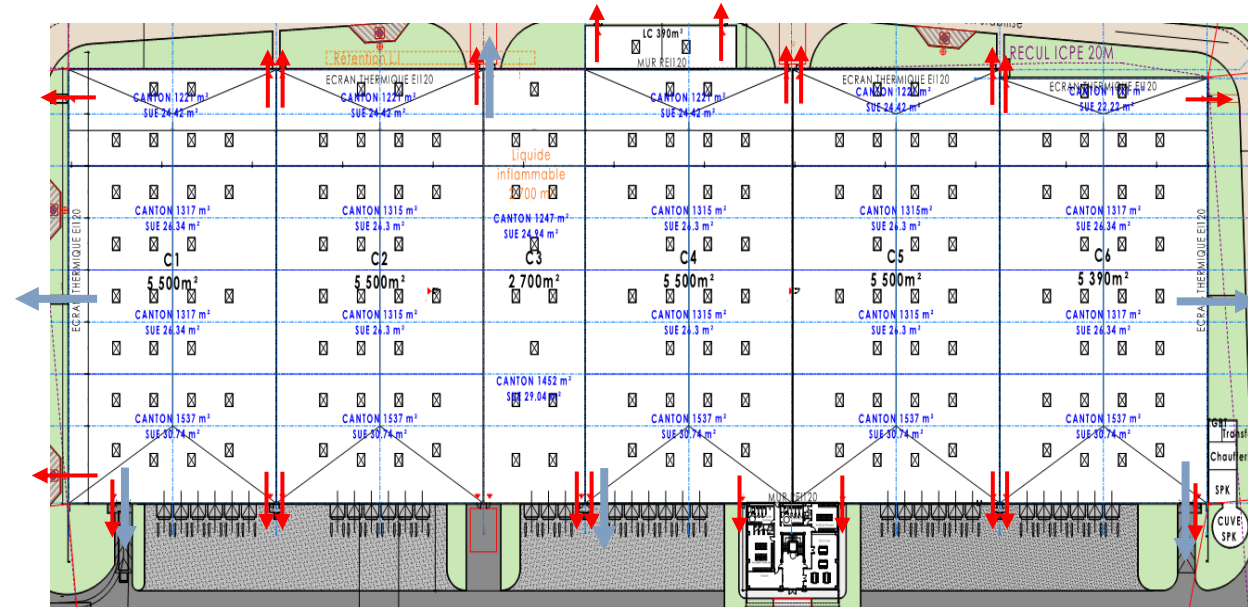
LC 390m²
MUR REI120
Rétention LI
RECUL ICPE 20M
ECRAN THERMIQUE EI120
ECRAN THERMIQUE EI120
ECRAN THERMIQUE EI120
CANTON 1221 m²
SUE 24.42 m²
CANTON 1221 m²
SUE 24.42 m²
CANTON 1221 m²
SUE 24.42 m²
CANTON 1221 m²
SUE 24.42 m²
CANTON 1111 m²
SUE 22.22 m²
Liquide inflammable
2700 m²
CANTON 1317 m²
SUE 26.34 m²
CANTON 1315 m²
SUE 26.3 m²
CANTON 1247 m²
SUE 24.94 m²
CANTON 1315 m²
SUE 26.3 m²
CANTON 1315m²
SUE 26.3 m²
CANTON 1317 m²
SUE 26.34 m²
ECRAN THERMIQUE EI120
ECRAN THERMIQUE EI120
C1
5 500m²
C2
5 500m²
C3
2 700m²
C4
5 500m²
C5
5 500m²
C6
5 390m²
CANTON 1317 m²
SUE 26.34 m²
CANTON 1315 m²
SUE 26.3 m²
CANTON 1315 m²
SUE 26.3 m²
CANTON 1315 m²
SUE 26.3 m²
CANTON 1317 m²
SUE 26.34 m²
CANTON 1452 m²
SUE 29.04 m²
CANTON 1537 m²
SUE 30.74 m²
CANTON 1537 m²
SUE 30.74 m²
CANTON 1537 m²
SUE 30.74 m²
CANTON 1537 m²
SUE 30.74 m²
CANTON 1537 m²
SUE 30.74 m²
TGBT
Transf
Chauffer
SPK
MUR REI120
CUVE SPK